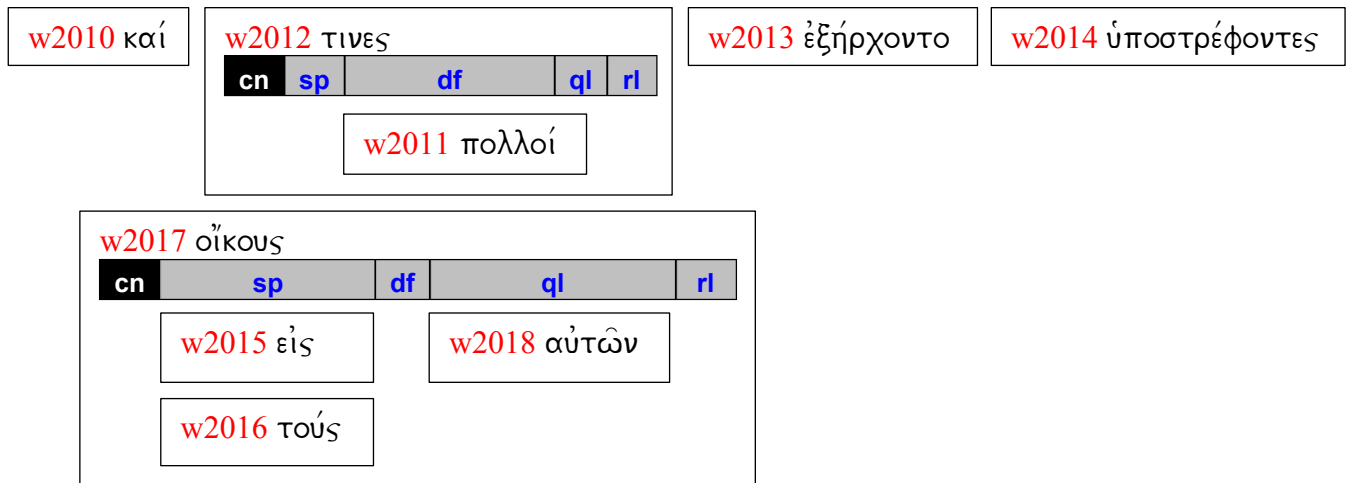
w2010 καί

w2012 τινες

| cn | sp | df | ql | rl |
|---|---|---|---|---|

w2011 πολλοί

w2013 ἐξήρχοντο

w2014 ὑποστρέφοντες

w2017 οἴκους

| cn | sp | df | ql | rl |
|---|---|---|---|---|

w2015 εἰς

w2018 αὐτῶν

w2016 τούς